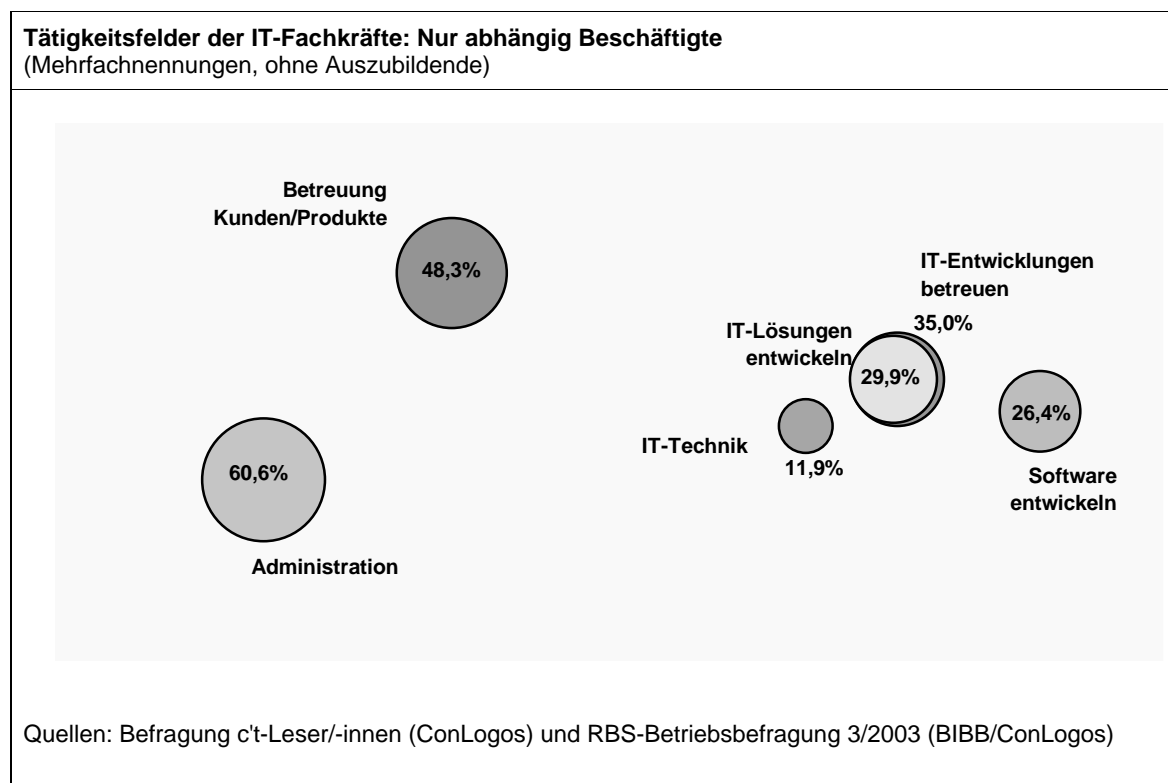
**Tätigkeitsfelder der IT-Fachkräfte: Nur abhängig Beschäftigte**
(Mehrfachnennungen, ohne Auszubildende)

Betreuung Kunden/Produkte
48,3%

IT-Entwicklungen betreuen
35,0%

IT-Lösungen entwickeln
29,9%

26,4%

IT-Technik
11,9%

Software entwickeln

60,6%

Administration

Quellen: Befragung c't-Leser/-innen (ConLogos) und RBS-Betriebsbefragung 3/2003 (BIBB/ConLogos)